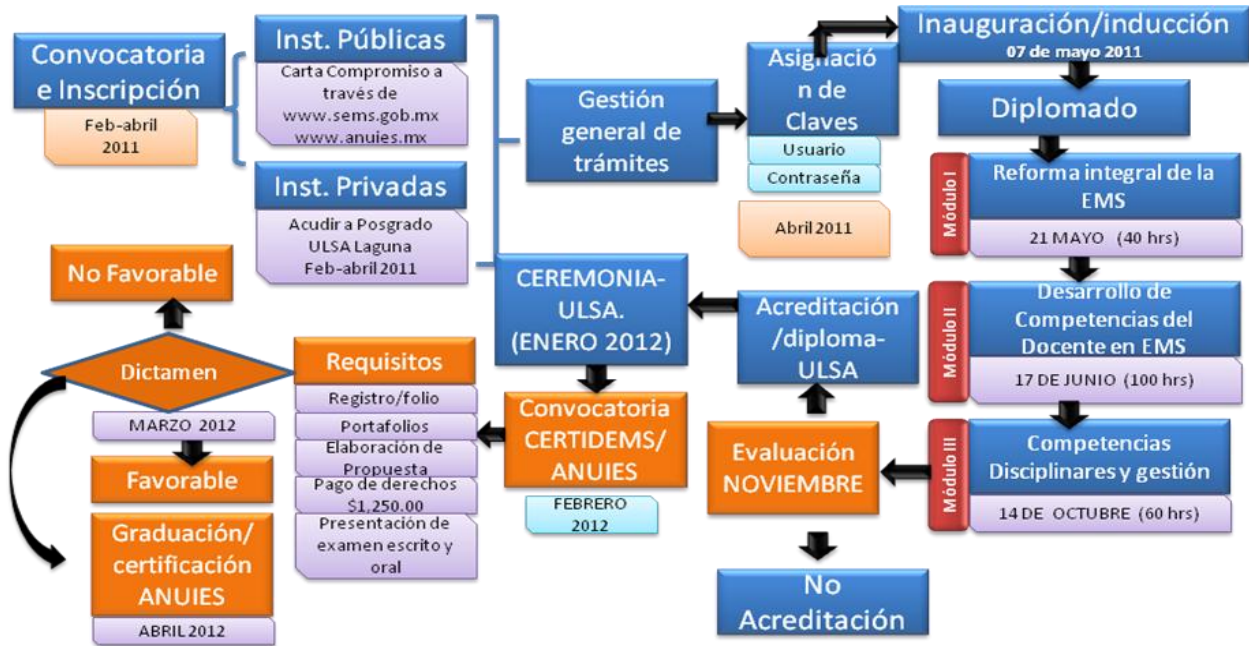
Convocatoria e Inscripción

Feb-abril 2011

Inst. Públicas

Carta Compromiso a través de www.sems.gob.mx www.anuies.mx

Inst. Privadas

Acudir a Posgrado ULSA Laguna Feb-abril 2011

Gestión general de trámites

Asignación de Claves

Usuario

Contraseña

Abril 2011

Inauguración/inducción
07 de mayo 2011

Diplomado

Módulo I

Reforma integral de la EMS

21 MAYO (40 hrs)

Módulo II

Desarrollo de Competencias del Docente en EMS

17 DE JUNIO (100 hrs)

Módulo III

Competencias Disciplinares y gestión

14 DE OCTUBRE (60 hrs)

No Favorable

Dictamen

MARZO 2012

Favorable

Graduación/ certificación ANUIES

ABRIL 2012

CEREMONIA-ULSA. (ENERO 2012)

Acreditación /diploma-ULSA

Requisitos

Registro/folio

Portafolios

Elaboración de Propuesta

Pago de derechos $1,250.00

Presentación de examen escrito y oral

Convocatoria CERTIDEMS/ ANUIES

FEBRERO 2012

Evaluación NOVIEMBRE

No Acreditación